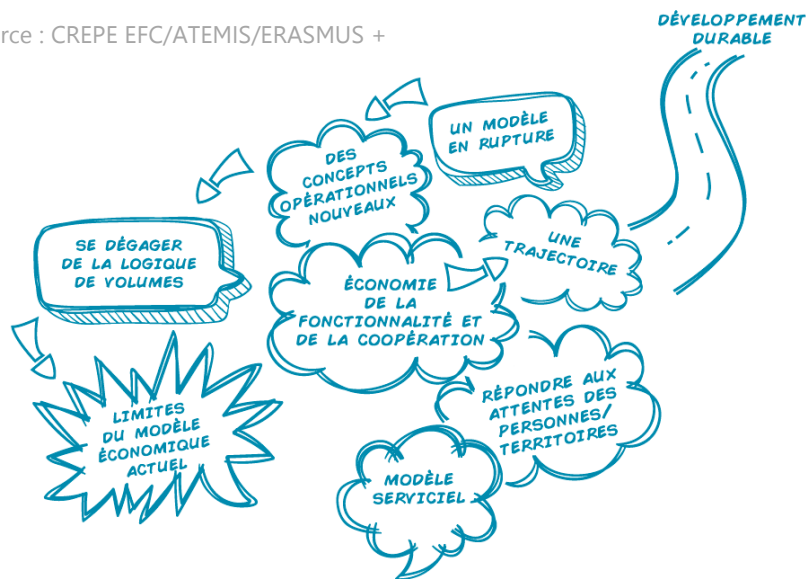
rce : CREPE EFC/ATEMIS/ERASMUS +

DÉVELOPPEMENT DURABLE

UN MODÈLE EN RUPTURE

DES CONCEPTS OPÉRATIONNELS NOUVEAUX

SE DÉGAGER DE LA LOGIQUE DE VOLUMES

UNE TRAJECTOIRE

ÉCONOMIE DE LA FONCTIONNALITÉ ET DE LA COOPÉRATION

LIMITES DU MODÈLE ÉCONOMIQUE ACTUEL

RÉPONDRE AUX ATTENTES DES PERSONNES/ TERRITOIRES

MODÈLE SERVICIEL